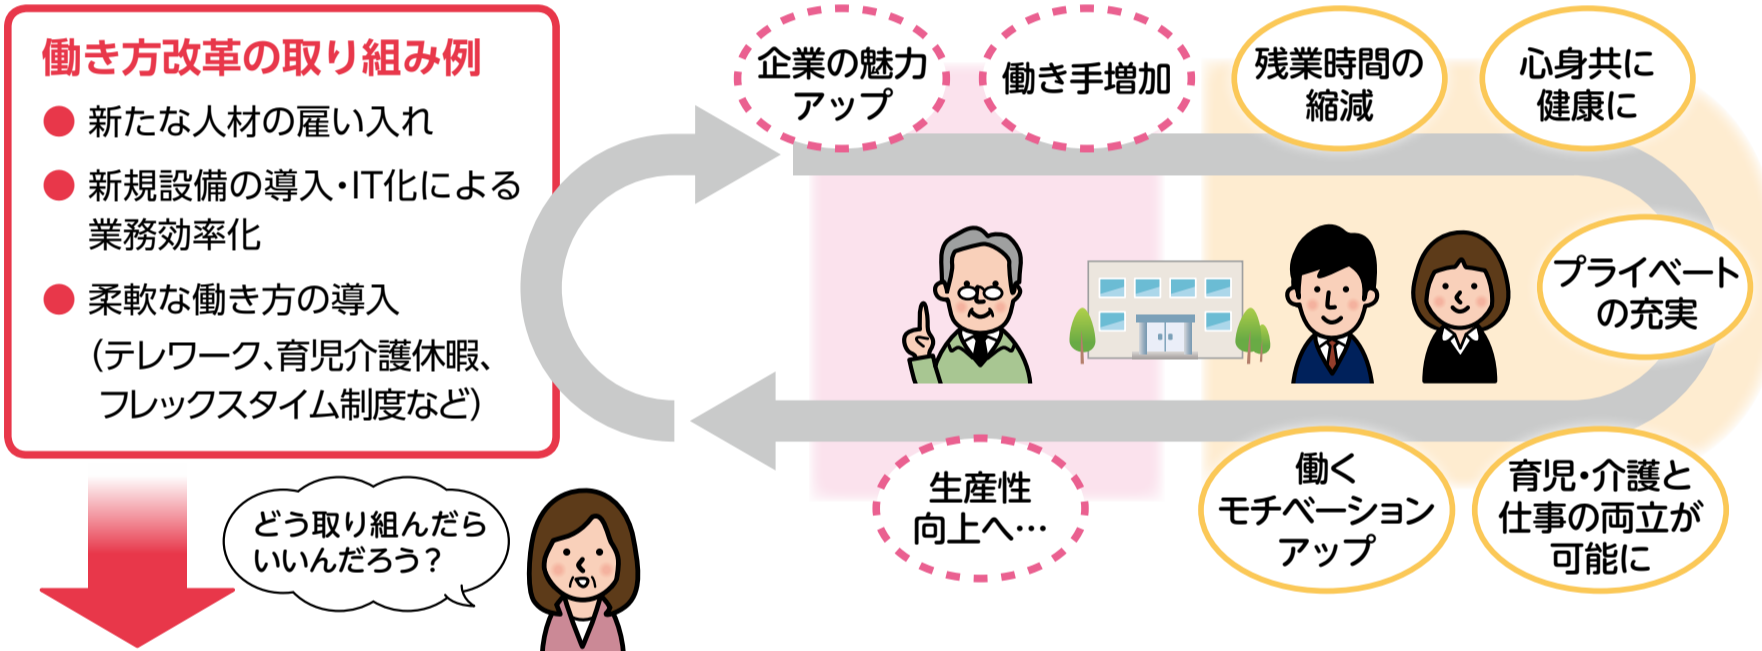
働き方改革の取り組み例

● 新たな人材の雇い入れ

● 新規設備の導入・IT化による業務効率化

● 柔軟な働き方の導入（テレワーク、育児介護休暇、フレックスタイム制度など）

どう取り組んだらいいんだろう？

企業の魅力アップ

働き手増加

残業時間の縮減

心身共に健康に

プライベートの充実

育児・介護と仕事の両立が可能に

働くモチベーションアップ

生産性向上へ…